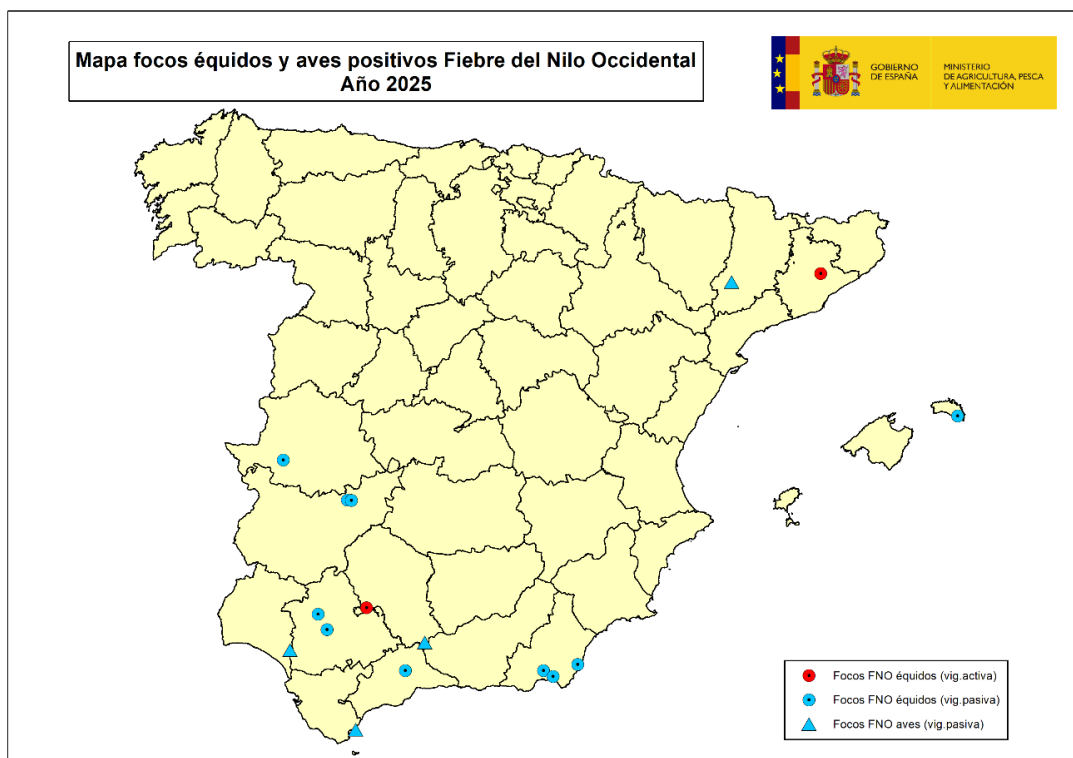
Mapa focos équidos y aves positivos Fiebre del Nilo Occidental
Año 2025

GOBIERNO DE ESPAÑA

MINISTERIO DE AGRICULTURA, PESCA Y ALIMENTACIÓN

Focos FNO équidos (vig.activa)
Focos FNO équidos (vig.pasiva)
Focos FNO aves (vig.pasiva)